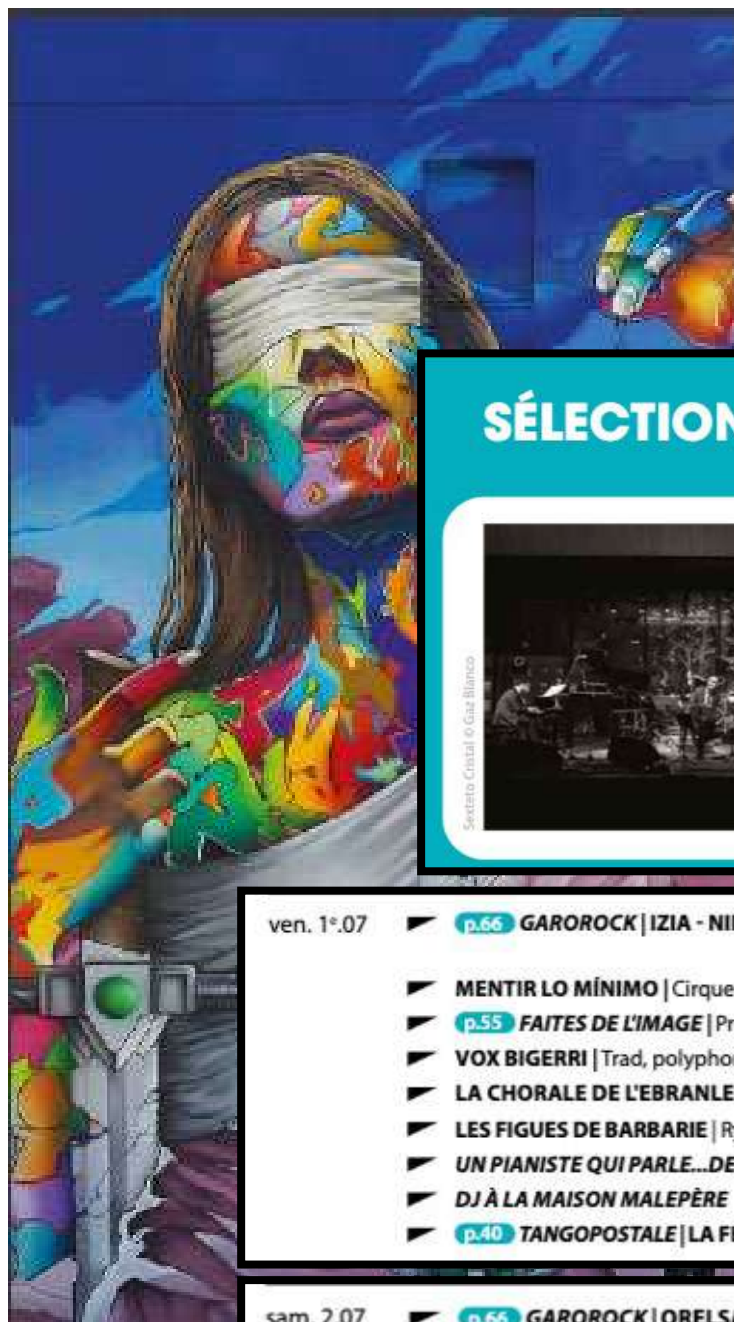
SÉLECTION

Sexteto Cristal © Gaz Blanco

ven. 1er.07 p.66 GAROROCK | IZIA - NI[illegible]

MENTIR LO MÍNIMO | Cirque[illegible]
p.55 FAITES DE L'IMAGE | Pr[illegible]
VOX BIGERRI | Trad, polypho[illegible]
LA CHORALE DE L'EBRANLE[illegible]
LES FIGUES DE BARBARIE | R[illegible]
UN PIANISTE QUI PARLE...DE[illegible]
DJ À LA MAISON MALEPÈRE
p.40 TANGOPOSTALE | LA F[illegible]

sam. 2.07 p.66 GAROROCK | OREL S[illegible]